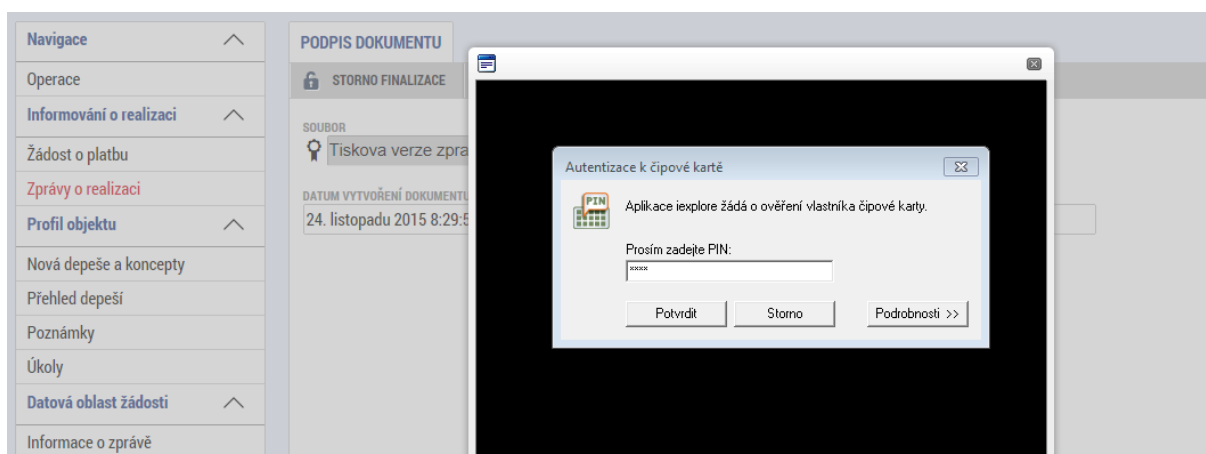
Navigace
Operace
Informování o realizaci
Žádost o platbu
Zprávy o realizaci
Profil objektu
Nová depeše a koncepty
Přehled depeší
Poznámky
Úkoly
Datová oblast žádosti
Informace o zprávě

PODPIS DOKUMENTU
STORNO FINALIZACE
SOUBOR
Tiskova verze zpra
DATUM VYTVOŘENÍ DOKUMENTU
24. listopadu 2015 8:29:5

Autentizace k čipové kartě
PIN
Aplikace iexplore žádá o ověření vlastníka čipové karty.
Prosím zadejte PIN:
****
Potvrdit
Storno
Podrobnosti >>